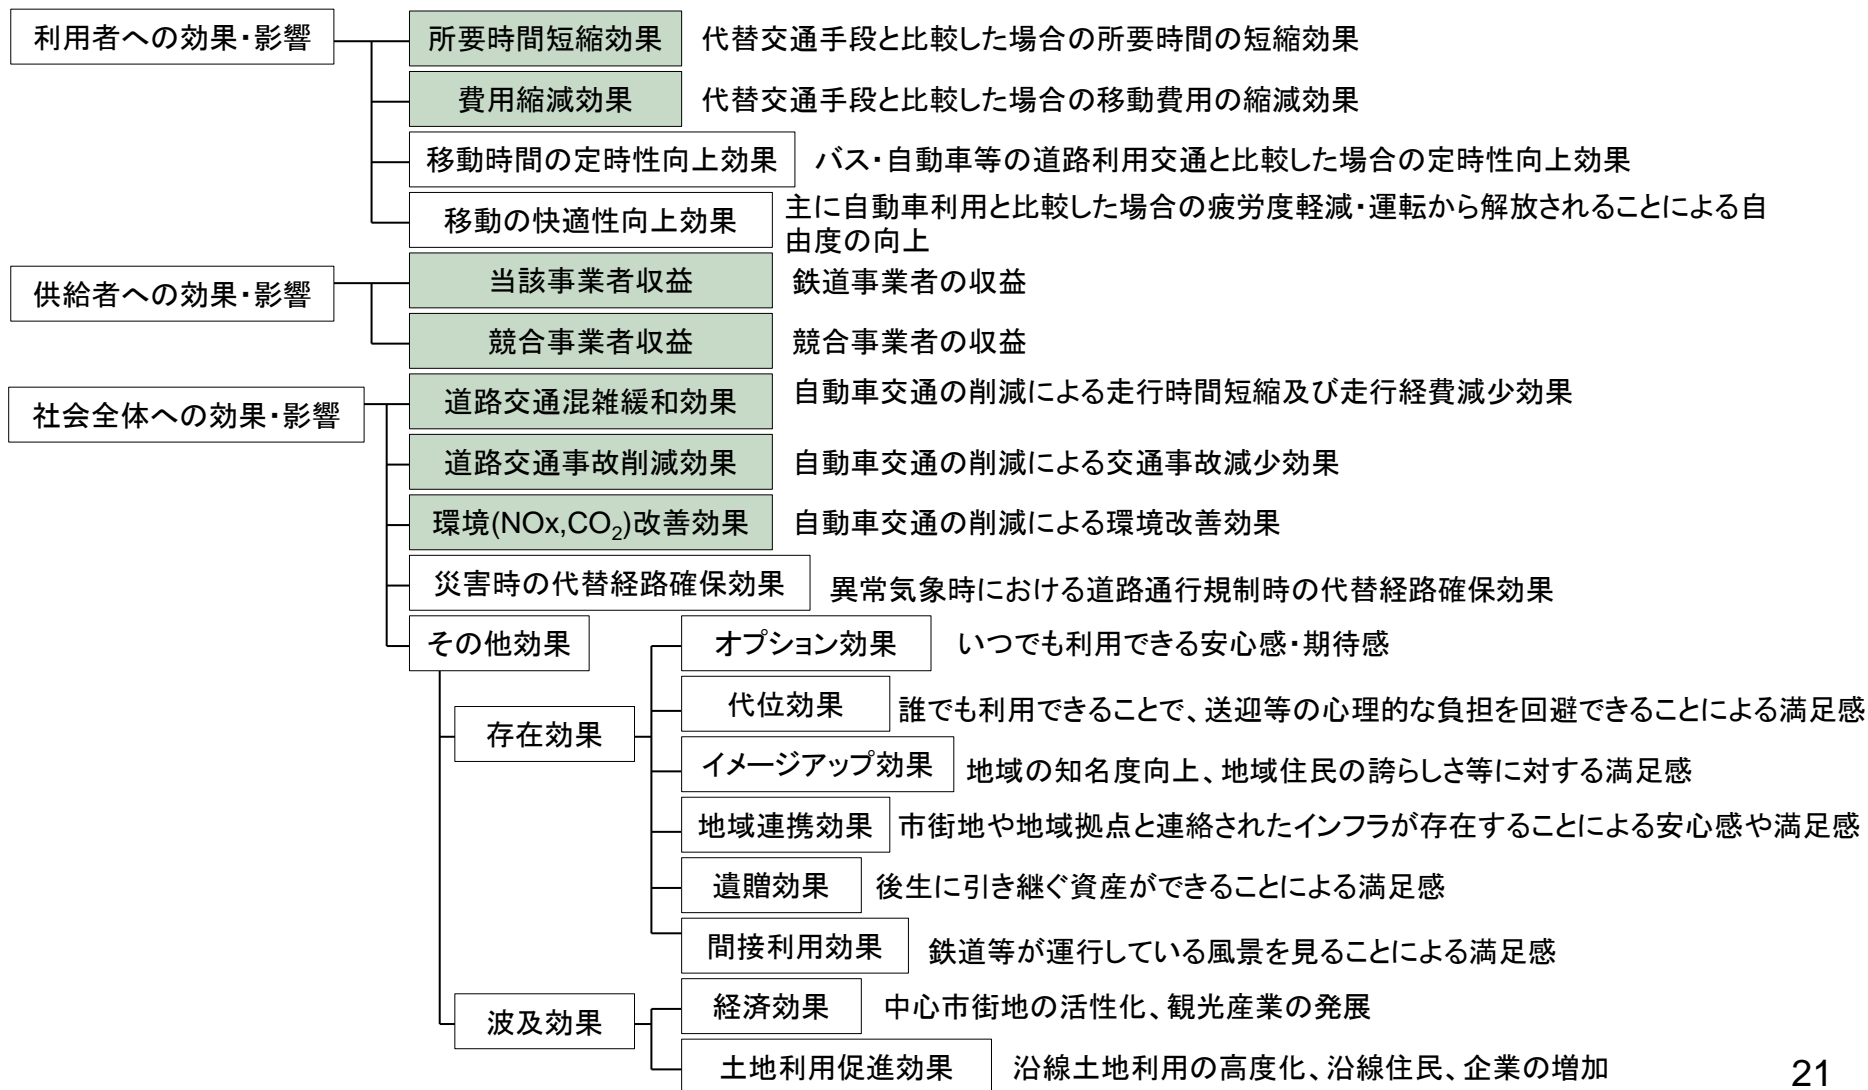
利用者への効果・影響

所要時間短縮効果 代替交通手段と比較した場合の所要時間の短縮効果

費用縮減効果 代替交通手段と比較した場合の移動費用の縮減効果

移動時間の定時性向上効果 バス・自動車等の道路利用交通と比較した場合の定時性向上効果

移動の快適性向上効果 主に自動車利用と比較した場合の疲労度軽減・運転から解放されることによる自由度の向上

供給者への効果・影響

当該事業者収益 鉄道事業者の収益

競合事業者収益 競合事業者の収益

社会全体への効果・影響

道路交通混雑緩和効果 自動車交通の削減による走行時間短縮及び走行経費減少効果

道路交通事故削減効果 自動車交通の削減による交通事故減少効果

環境(NOx,$CO_2$)改善効果 自動車交通の削減による環境改善効果

災害時の代替経路確保効果 異常気象時における道路通行規制時の代替経路確保効果

その他効果

存在効果

オプション効果 いつでも利用できる安心感・期待感

代位効果 誰でも利用できることで、送迎等の心理的な負担を回避できることによる満足感

イメージアップ効果 地域の知名度向上、地域住民の誇らしさ等に対する満足感

地域連携効果 市街地や地域拠点と連絡されたインフラが存在することによる安心感や満足感

遺贈効果 後生に引き継ぐ資産ができることによる満足感

間接利用効果 鉄道等が運行している風景を見ることによる満足感

波及効果

経済効果 中心市街地の活性化、観光産業の発展

土地利用促進効果 沿線土地利用の高度化、沿線住民、企業の増加

21